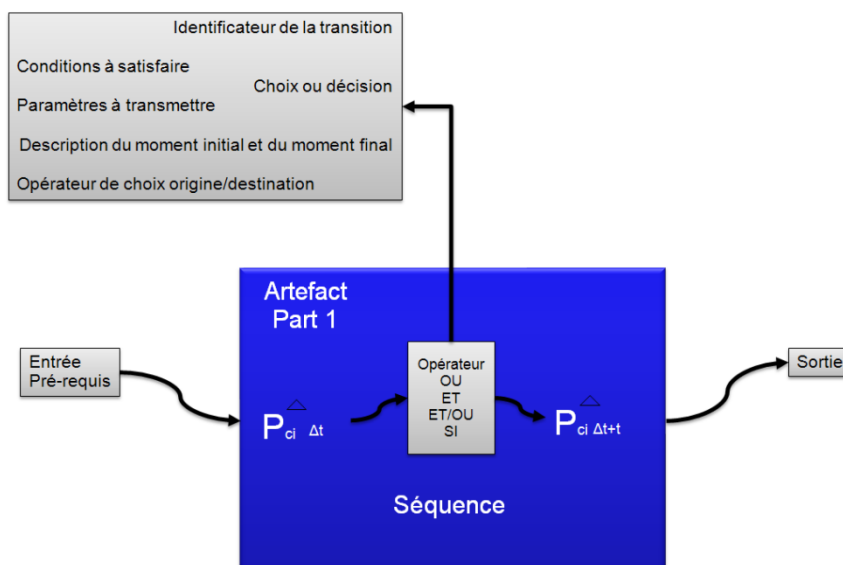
Identificateur de la transition

Conditions à satisfaire

Choix ou décision

Paramètres à transmettre

Description du moment initial et du moment final

Opérateur de choix origine/destination

Artefact Part 1

Entrée Pré-requis

$P_{ci}$ $\hat{\Delta t}$

Opérateur OU ET ET/OU SI

$P_{ci}$ $\hat{\Delta t + t}$

Sortie

Séquence